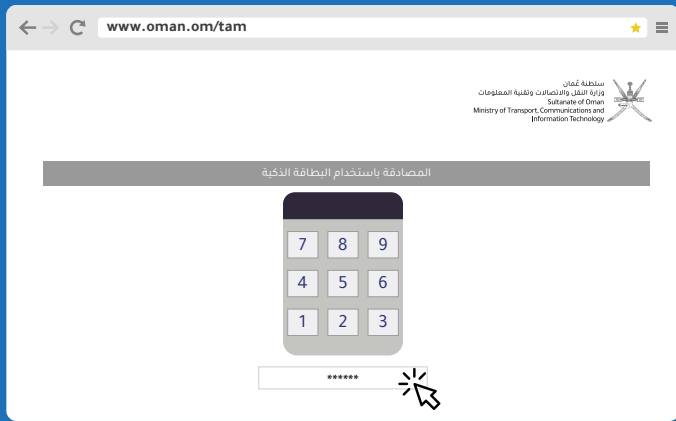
www.oman.om/tam

سلطنة عُمان
وزارة النقل والاتصالات وتقنية المعلومات
Sultanate of Oman
Ministry of Transport, Communications and Information Technology

المصادقة باستخدام البطاقة الذكية

7 8 9
4 5 6
1 2 3

******